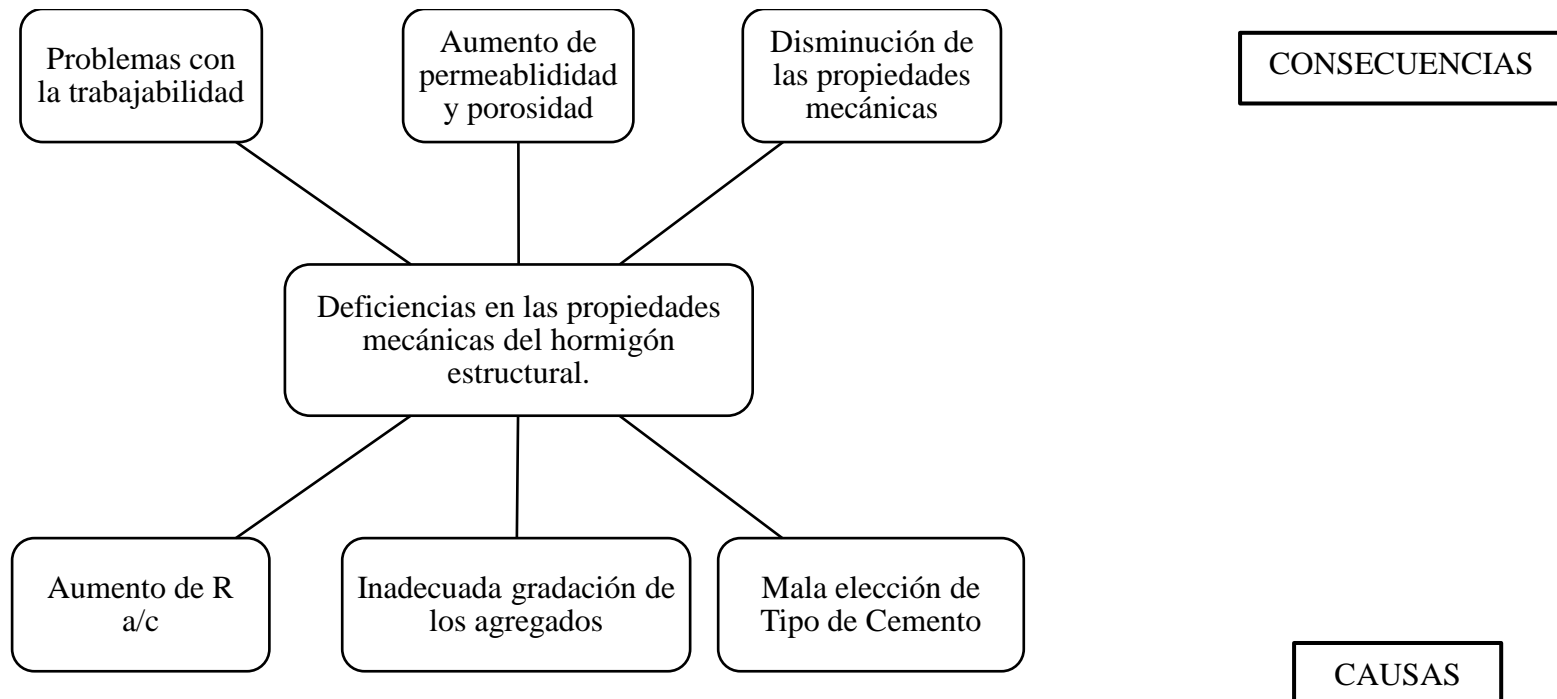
Problemas con la trabajabilidad

Aumento de permeablidad y porosidad

Disminución de las propiedades mecánicas

CONSECUENCIAS

Deficiencias en las propiedades mecánicas del hormigón estructural.

Aumento de R a/c

Inadecuada gradación de los agregados

Mala elección de Tipo de Cemento

CAUSAS